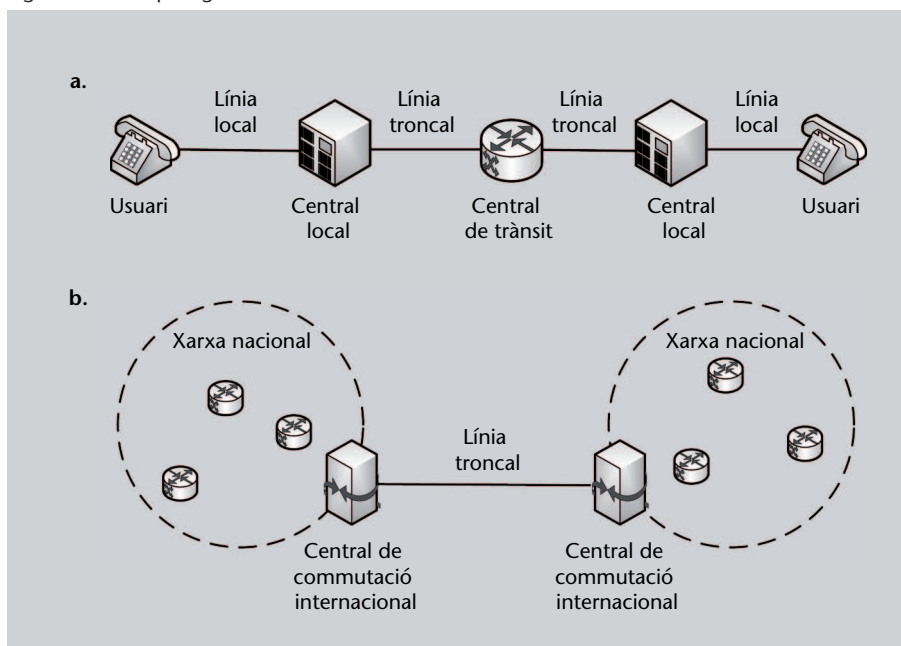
a.

Línia local

Línia troncal

Línia troncal

Línia local

Usuari

Central local

Central de trànsit

Central local

Usuari

b.

Xarxa nacional

Xarxa nacional

Línia troncal

Central de commutació internacional

Central de commutació internacional